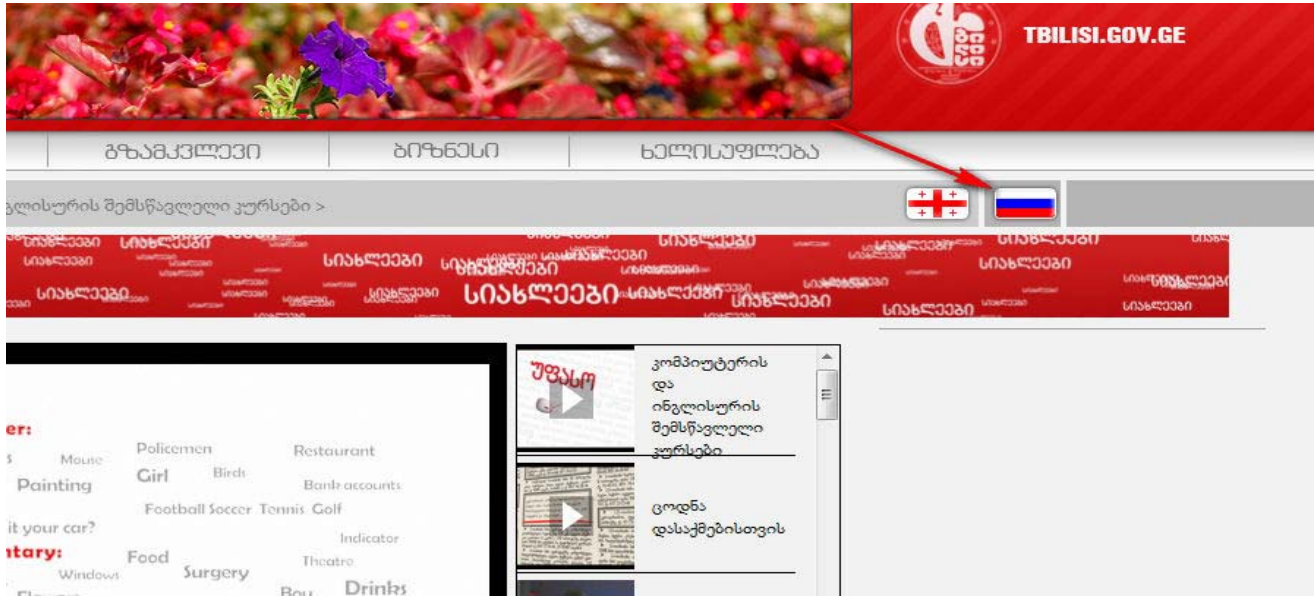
TBILISI.GOV.GE

გზამკვლევი | ბიზნესი | ხელისუფლება

გლისურის შემსწავლელი კურსები >

სიახლეები სიახლეები სიახლეები სიახლეები სიახლეები სიახლეები სიახლეები სიახლეები სიახლეები

er:
s Mouse Policemen Restaurant
Painting Girl Birds Bank accounts
Football Soccer Tennis Golf
it your car? Indicator
ntary: Food Theatre
Windows Surgery Boy Drinks

უფასო

კომპიუტერის და ინგლისურის შემსწავლელი კურსები

ცოდნა დასაქმებისთვის